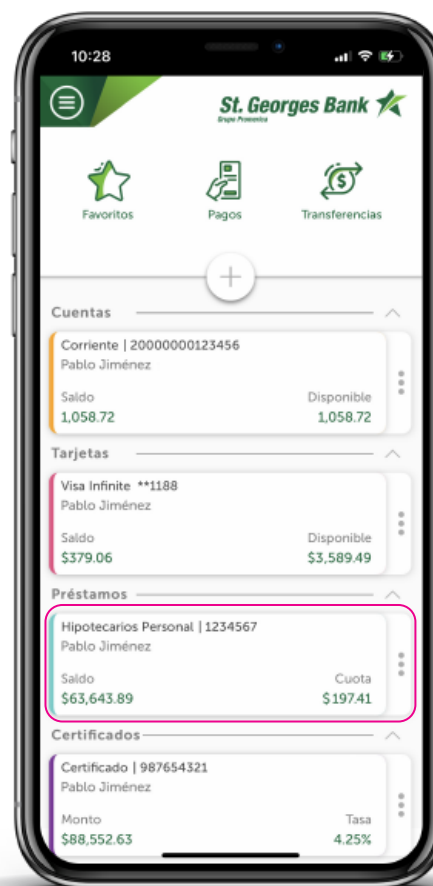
10:28

St. Georges Bank
Grupo Promerica

Favoritos
Pagos
Transferencias

+

Cuentas

Corriente | 20000000123456
Pablo Jiménez
Saldo
1,058.72
Disponible
1,058.72

Tarjetas

Visa Infinite **1188
Pablo Jiménez
Saldo
$379.06
Disponible
$3,589.49

Préstamos

Hipotecarios Personal | 1234567
Pablo Jiménez
Saldo
$63,643.89
Cuota
$197.41

Certificados

Certificado | 987654321
Pablo Jiménez
Monto
$88,552.63
Tasa
4.25%